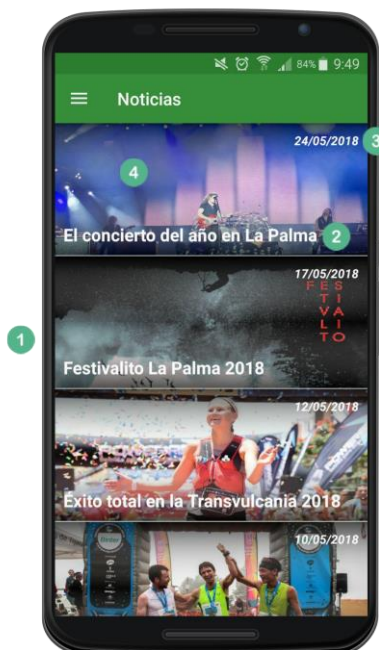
84% 9:49

Noticias

24/05/2018

3

4

El concierto del año en La Palma

2

1

17/05/2018

F E S T I V A L I T O

Festivalito La Palma 2018

12/05/2018

Éxito total en la Transvulcania 2018

10/05/2018